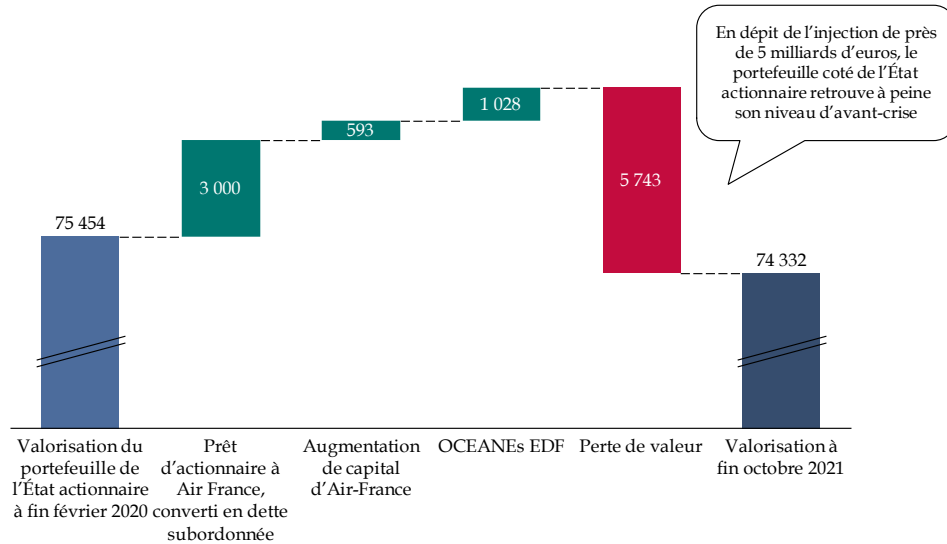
En dépit de l'injection de près de 5 milliards d'euros, le portefeuille coté de l'État actionnaire retrouve à peine son niveau d'avant-crise

75 454

3 000

593

1 028

5 743

74 332

Valorisation du portefeuille de l'État actionnaire à fin février 2020

Prêt d'actionnaire à Air France, converti en dette subordonnée

Augmentation de capital d'Air-France

OCEANEs EDF

Perte de valeur

Valorisation à fin octobre 2021